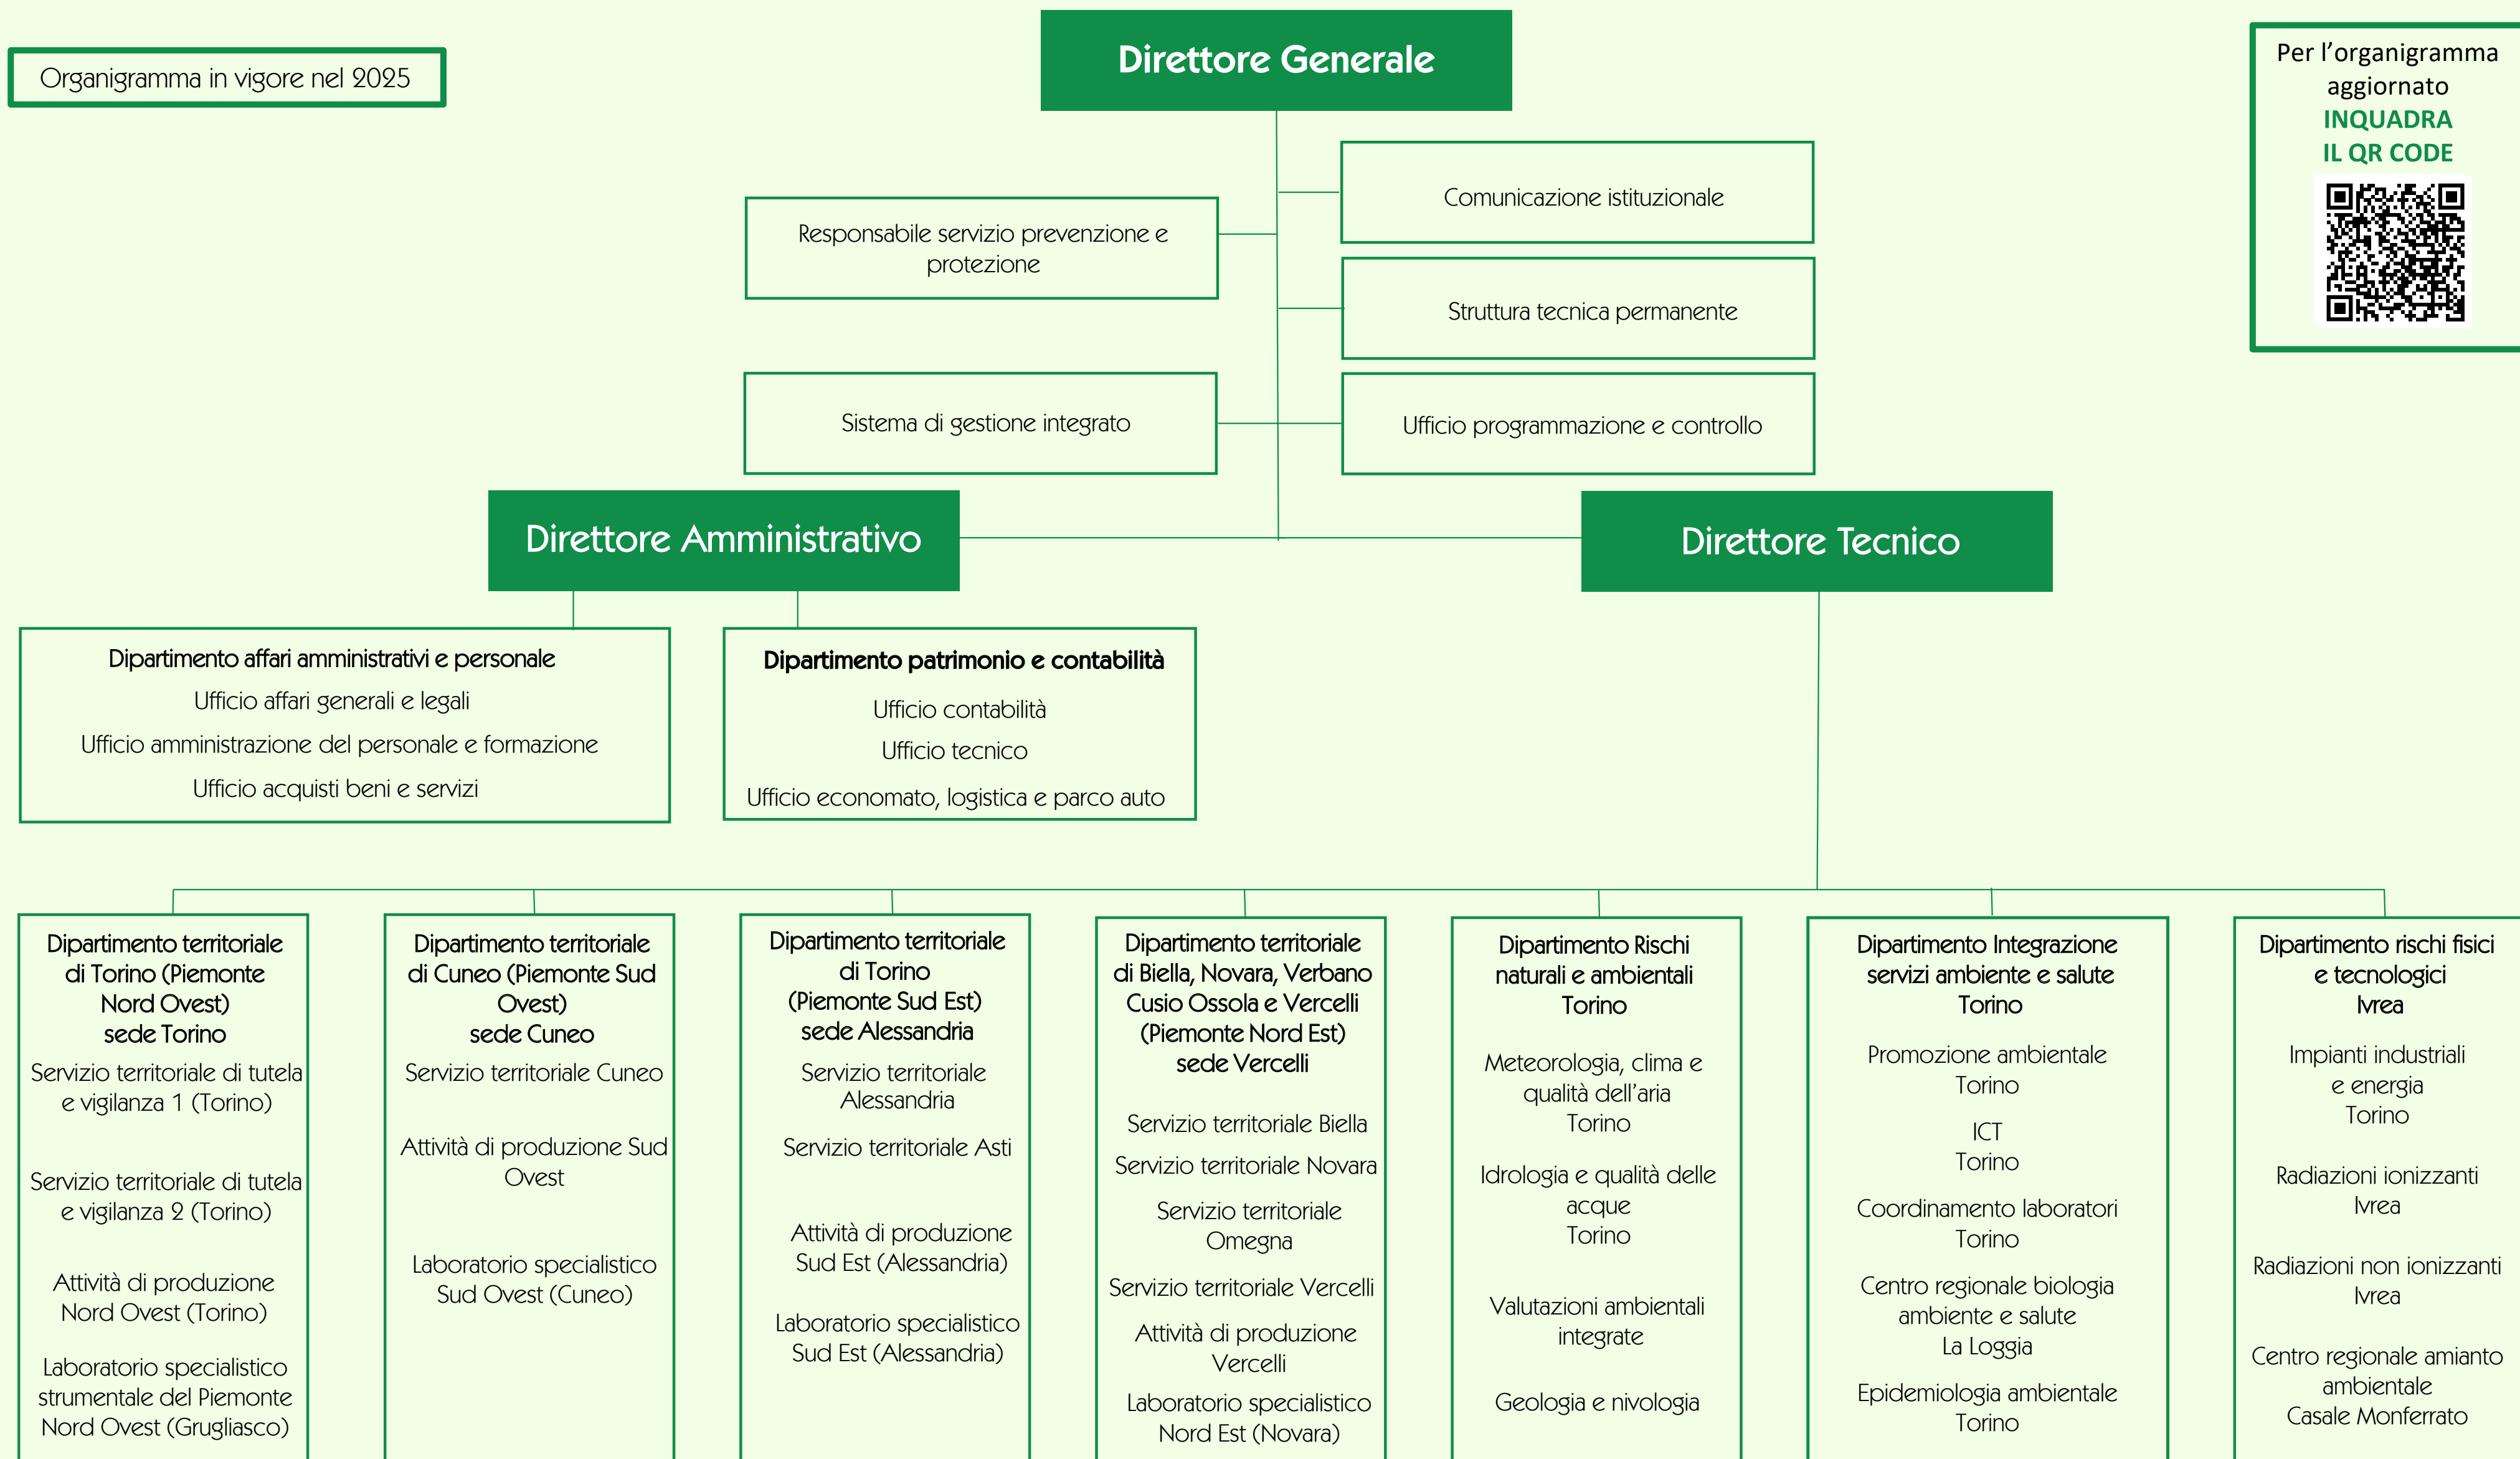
Organigramma in vigore nel 2025

Direttore Generale

Per l'organigramma aggiornato
INQUADRA
IL QR CODE

Comunicazione istituzionale

Responsabile servizio prevenzione e protezione

Struttura tecnica permanente

Sistema di gestione integrato

Ufficio programmazione e controllo

Direttore Amministrativo

Direttore Tecnico

Dipartimento affari amministrativi e personale
Ufficio affari generali e legali
Ufficio amministrazione del personale e formazione
Ufficio acquisti beni e servizi

Dipartimento patrimonio e contabilità
Ufficio contabilità
Ufficio tecnico
Ufficio economato, logistica e parco auto

Dipartimento territoriale di Torino (Piemonte Nord Ovest) sede Torino
Servizio territoriale di tutela e vigilanza 1 (Torino)
Servizio territoriale di tutela e vigilanza 2 (Torino)
Attività di produzione Nord Ovest (Torino)
Laboratorio specialistico strumentale del Piemonte Nord Ovest (Grugliasco)

Dipartimento territoriale di Cuneo (Piemonte Sud Ovest) sede Cuneo
Servizio territoriale Cuneo
Attività di produzione Sud Ovest
Laboratorio specialistico Sud Ovest (Cuneo)

Dipartimento territoriale di Torino (Piemonte Sud Est) sede Alessandria
Servizio territoriale Alessandria
Servizio territoriale Asti
Attività di produzione Sud Est (Alessandria)
Laboratorio specialistico Sud Est (Alessandria)

Dipartimento territoriale di Biella, Novara, Verbano Cusio Ossola e Vercelli (Piemonte Nord Est) sede Vercelli
Servizio territoriale Biella
Servizio territoriale Novara
Servizio territoriale Omegna
Servizio territoriale Vercelli
Attività di produzione Vercelli
Laboratorio specialistico Nord Est (Novara)

Dipartimento Rischi naturali e ambientali Torino
Meteorologia, clima e qualità dell'aria Torino
Idrologia e qualità delle acque Torino
Valutazioni ambientali integrate
Geologia e nivologia

Dipartimento Integrazione servizi ambiente e salute Torino
Promozione ambientale Torino
ICT Torino
Coordinamento laboratori Torino
Centro regionale biologia ambiente e salute La Loggia
Epidemiologia ambientale Torino

Dipartimento rischi fisici e tecnologici Ivrea
Impianti industriali e energia Torino
Radiazioni ionizzanti Ivrea
Radiazioni non ionizzanti Ivrea
Centro regionale amianto ambientale Casale Monferrato